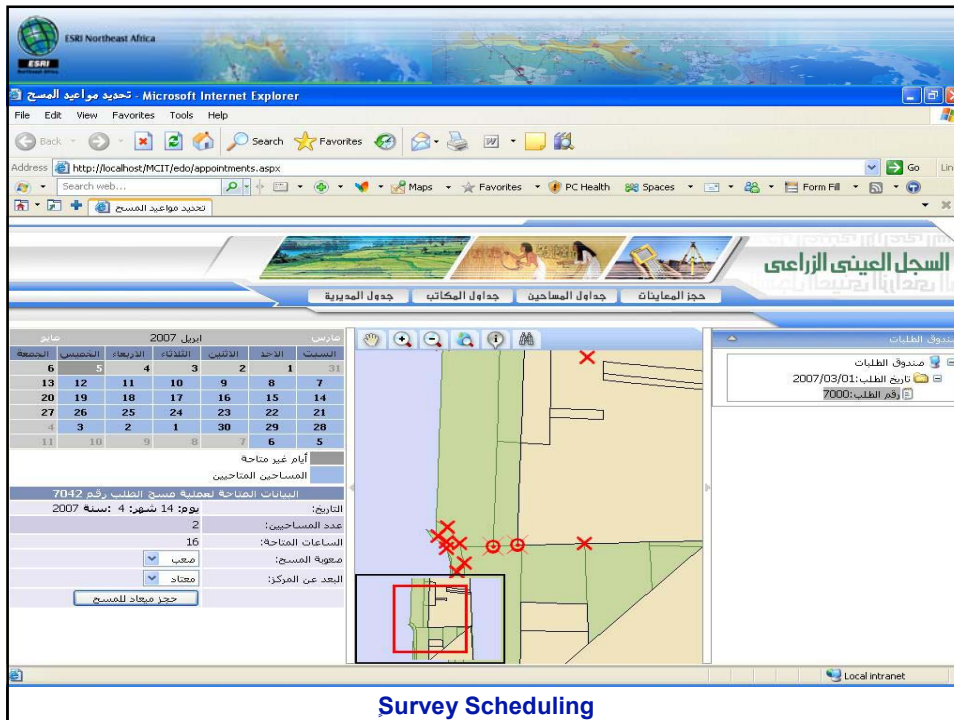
ESRI Northeast Africa

تحديد مواعيد المسح - Microsoft Internet Explorer

File Edit View Favorites Tools Help

Back Search Favorites

Address http://localhost/MCIT/edo/appointments.aspx Go Links

Search web... Maps Favorites PC Health Spaces Form Fill

تحديد مواعيد المسح

السجل العينى الزراعى

حجز المعاينات | جداول المساحين | جداول المكاتب | جدول المديرية

مارس ابريل 2007 مايو

| السبت | الأحد | الاثنين | الثلاثاء | الأربعاء | الخميس | الجمعة |
|---|---|---|---|---|---|---|
| 31 | 1 | 2 | 3 | 4 | 5 | 6 |
| 7 | 8 | 9 | 10 | 11 | 12 | 13 |
| 14 | 15 | 16 | 17 | 18 | 19 | 20 |
| 21 | 22 | 23 | 24 | 25 | 26 | 27 |
| 28 | 29 | 30 | 1 | 2 | 3 | 4 |
| 5 | 6 | 7 | 8 | 9 | 10 | 11 |

أيام غير متاحة

المساحين المتاحيين

البيانات المتاحة لعملية مسح الطلب رقم 7042

التاريخ: يوم: 14 شهر: 4 :سنة 2007

عدد المساحيين: 2

الساعات المتاحة: 16

صعوبة المسح: صعب

البعد عن المركز: معتاد

حجز ميعاد للمسح

صندوق الطلبات

صندوق الطلبات

تاريخ الطلب:2007/03/01

رقم الطلب:7000

Local intranet

Survey Scheduling